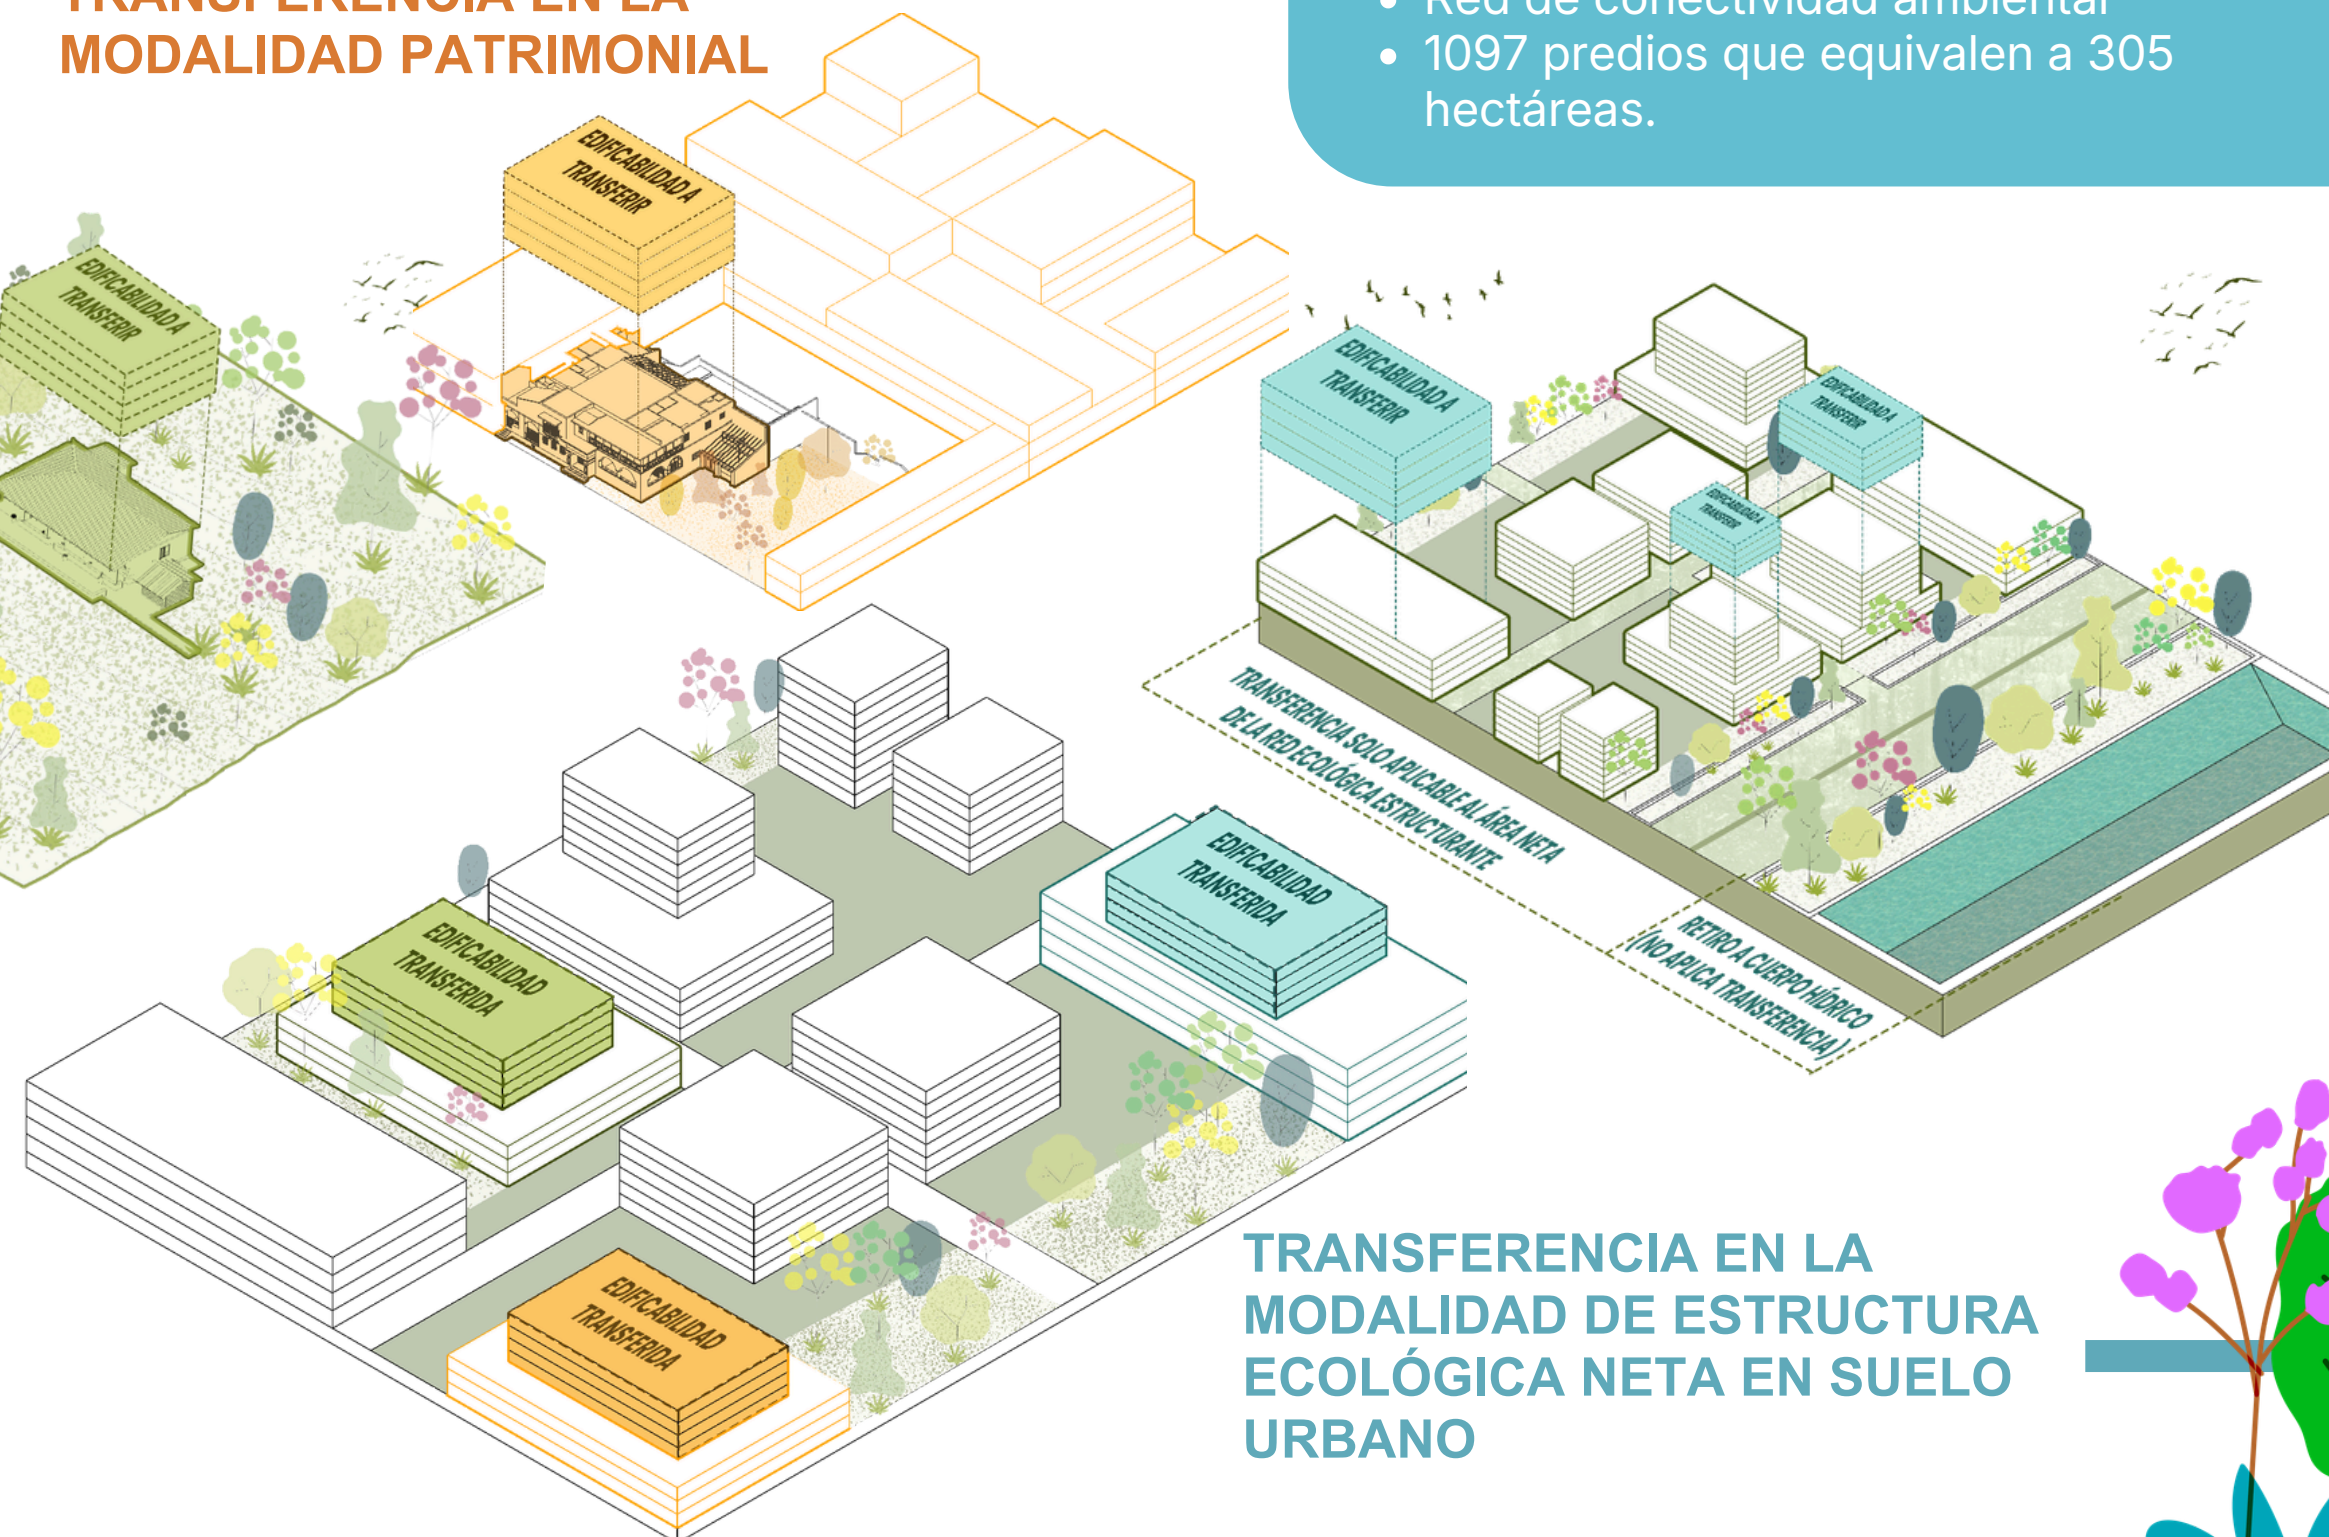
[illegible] EN LA
MODALIDAD PATRIMONIAL

• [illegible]
• 1097 predios que equivalen a 305 hectáreas.

EDIFICABILIDAD A TRANSFERIR

EDIFICABILIDAD A TRANSFERIR

EDIFICABILIDAD A TRANSFERIR

EDIFICABILIDAD A TRANSFERIR

EDIFICABILIDAD A TRANSFERIR

TRANSFERENCIA SOLO APLICABLE AL ÁREA NETA DE LA RED ECOLÓGICA ESTRUCTURANTE

RETIRO A CUERPO HÍDRICO (NO APLICA TRANSFERENCIA)

EDIFICABILIDAD TRANSFERIDA

EDIFICABILIDAD TRANSFERIDA

EDIFICABILIDAD TRANSFERIDA

TRANSFERENCIA EN LA MODALIDAD DE ESTRUCTURA ECOLÓGICA NETA EN SUELO URBANO